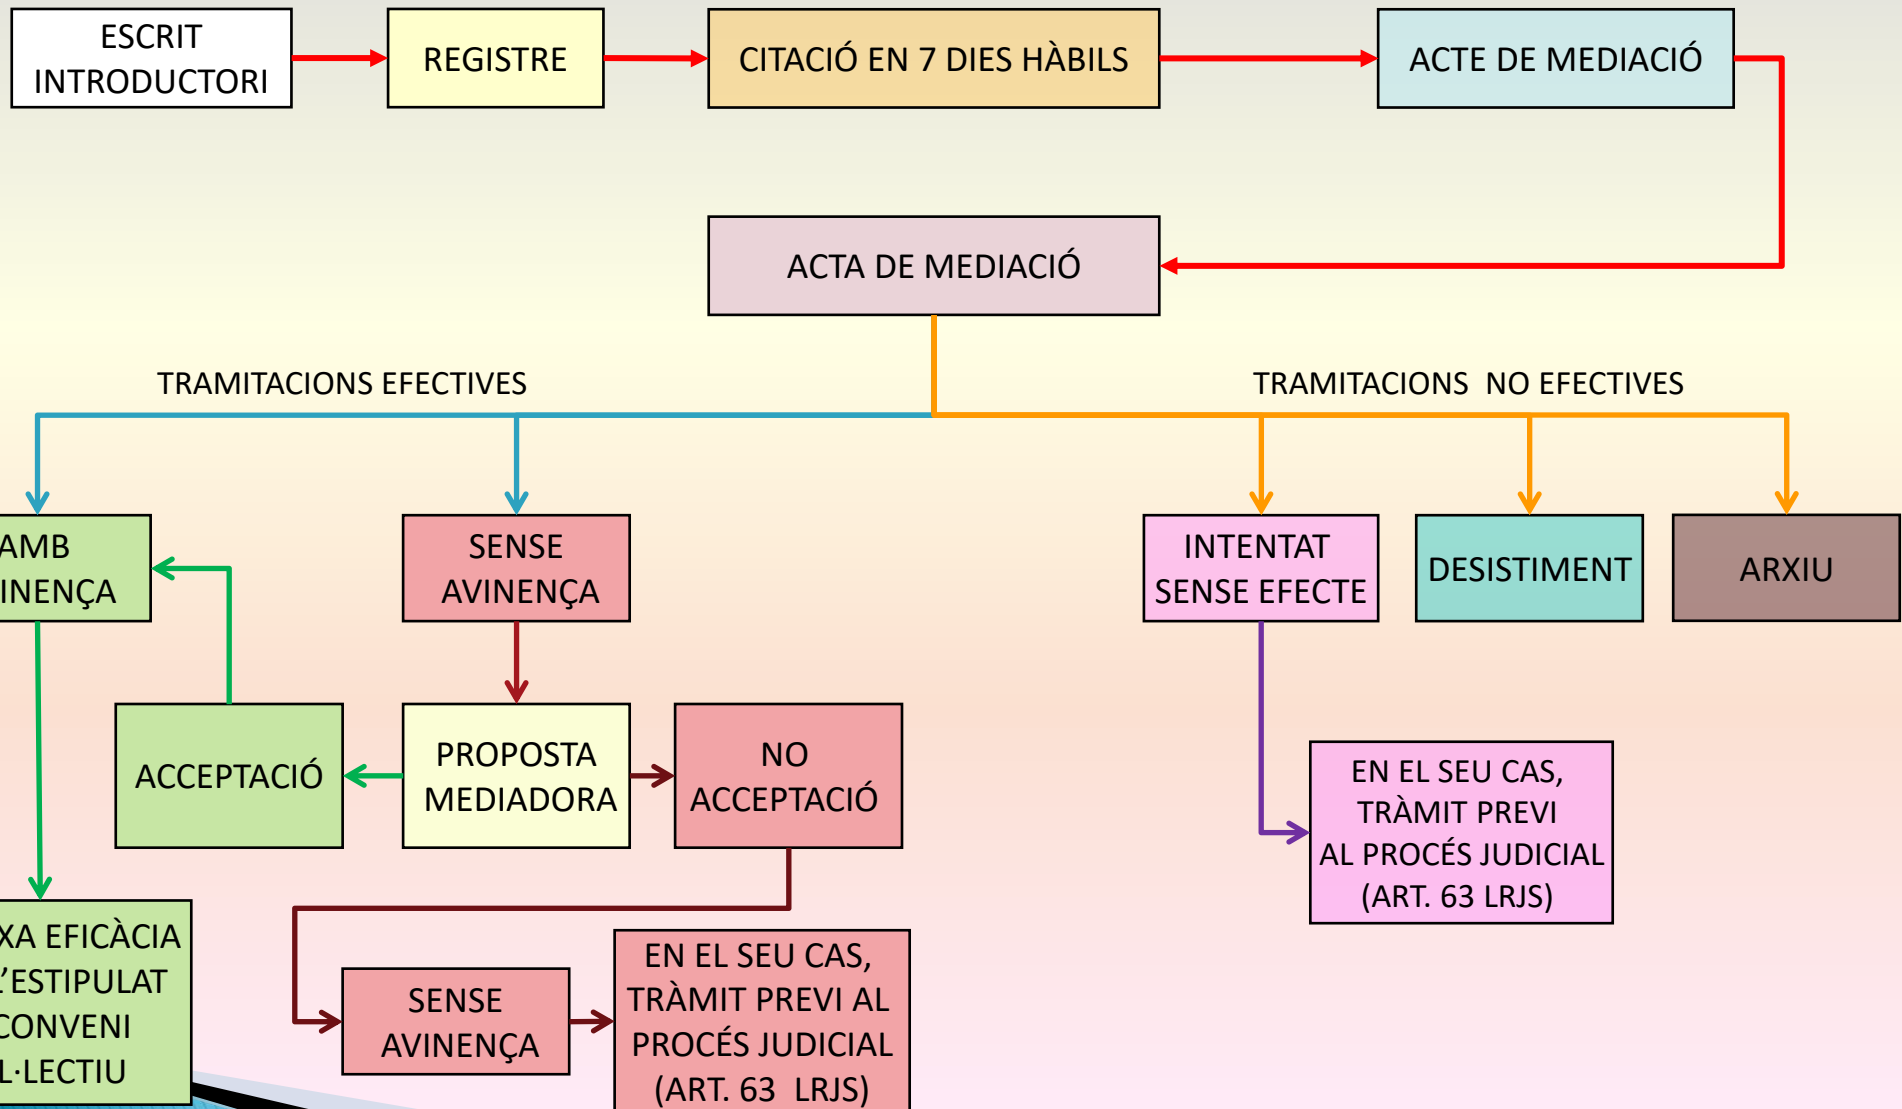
ESCRIT INTRODUCTORI

REGISTRE

CITACIÓ EN 7 DIES HÀBILS

ACTE DE MEDIACIÓ

ACTA DE MEDIACIÓ

TRAMITACIONS EFECTIVES

TRAMITACIONS NO EFECTIVES

AMB
INENÇA

SENSE AVINENÇA

INTENTAT SENSE EFECTE

DESISTIMENT

ARXIU

ACCEPTACIÓ

PROPOSTA MEDIADORA

NO ACCEPTACIÓ

EN EL SEU CAS, TRÀMIT PREVI AL PROCÉS JUDICIAL (ART. 63 LRJS)

XA EFICÀCIA
'ESTIPULAT
CONVENI
L·LECTIU

SENSE AVINENÇA

EN EL SEU CAS, TRÀMIT PREVI AL PROCÉS JUDICIAL (ART. 63 LRJS)